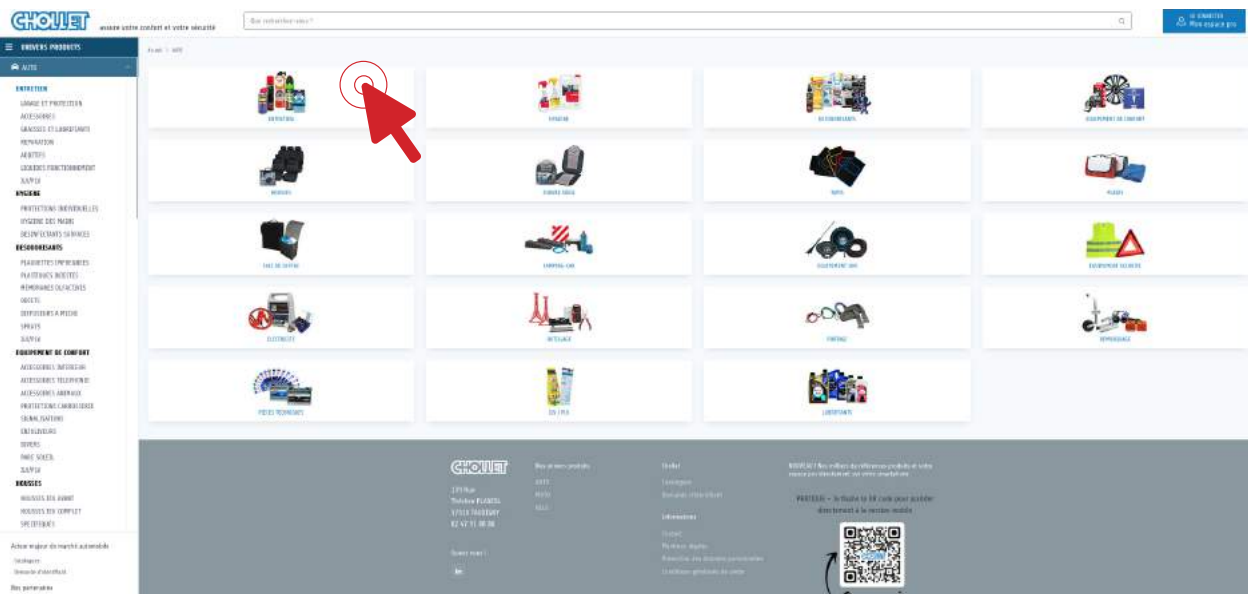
CHOLLET assure votre confort et votre sécurité

Que recherchez-vous ?

SE CONNECTER
Mon espace pro

UNIVERS PRODUITS

AUTO

ENTRETIEN
LAVAGE ET PROTECTION
ACCESSOIRES
GRAISSES ET LUBRIFIANTS
REPARATION
ADDITIFS
LIQUIDES FONCTIONNEMENT
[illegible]
HYGIENE
PROTECTIONS INDIVIDUELLES
HYGIENE DES MAINS
DESINFECTANTS SURFACES
DESODORISANTS
PLAQUETTES IMPRIMEES
PLASTIQUES MOULES
MEMBRANES OLFACTIVES
OBJETS
DISPOSITIFS A MECHE
SPRAYS
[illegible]
EQUIPEMENT DE CONFORT
ACCESSOIRES INTERIEUR
ACCESSOIRES TELEPHONIE
ACCESSOIRES ANIMAUX
PROTECTIONS CARROSSERIE
SIGNALISATIONS
ENJOLIVEURS
DIVERS
PARE SOLEIL
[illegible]
HOUSSES
HOUSSES JEU AVANT
HOUSSES JEU COMPLET
SPECIFIQUES

Acteur majeur du marché automobile
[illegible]
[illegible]
Nos partenaires

Accueil > AUTO

ENTRETIEN
HYGIENE
DESODORISANTS
EQUIPEMENT DE CONFORT
HOUSSES
COUVRE SIEGE
TAPIS
PLAIDS
SAC DE COFFRE
CAMPING-CAR
EQUIPEMENT 4X4
EQUIPEMENT SECURITE
ELECTRICITE
OUTILLAGE
FIXATIONS
REMORQUAGE
PIECES TECHNIQUES
ESSUIE-GLACE
LUBRIFIANTS

CHOLLET
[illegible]
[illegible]
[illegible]
02 47 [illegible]

Suivez-nous :

Nos univers produits
AUTO
MOTO
VELO

Chollet
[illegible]
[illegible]

Informations
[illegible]
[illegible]
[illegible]
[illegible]

NOUVEAU ! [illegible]
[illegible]
PROTEGEZ — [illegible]
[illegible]